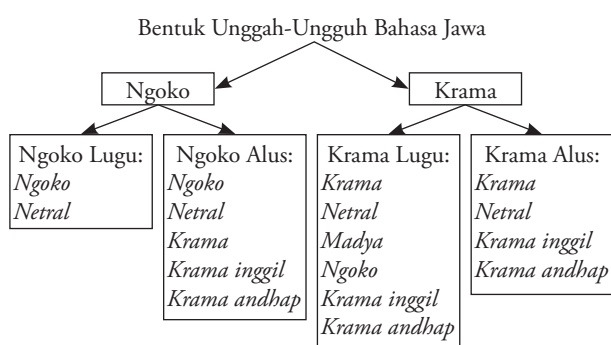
Bentuk Unggah-Ungguh Bahasa Jawa

Ngoko

Krama

Ngoko Lugu:
*Ngoko*
*Netral*

Ngoko Alus:
*Ngoko*
*Netral*
*Krama*
*Krama inggil*
*Krama andhap*

Krama Lugu:
*Krama*
*Netral*
*Madya*
*Ngoko*
*Krama inggil*
*Krama andhap*

Krama Alus:
*Krama*
*Netral*
*Krama inggil*
*Krama andhap*